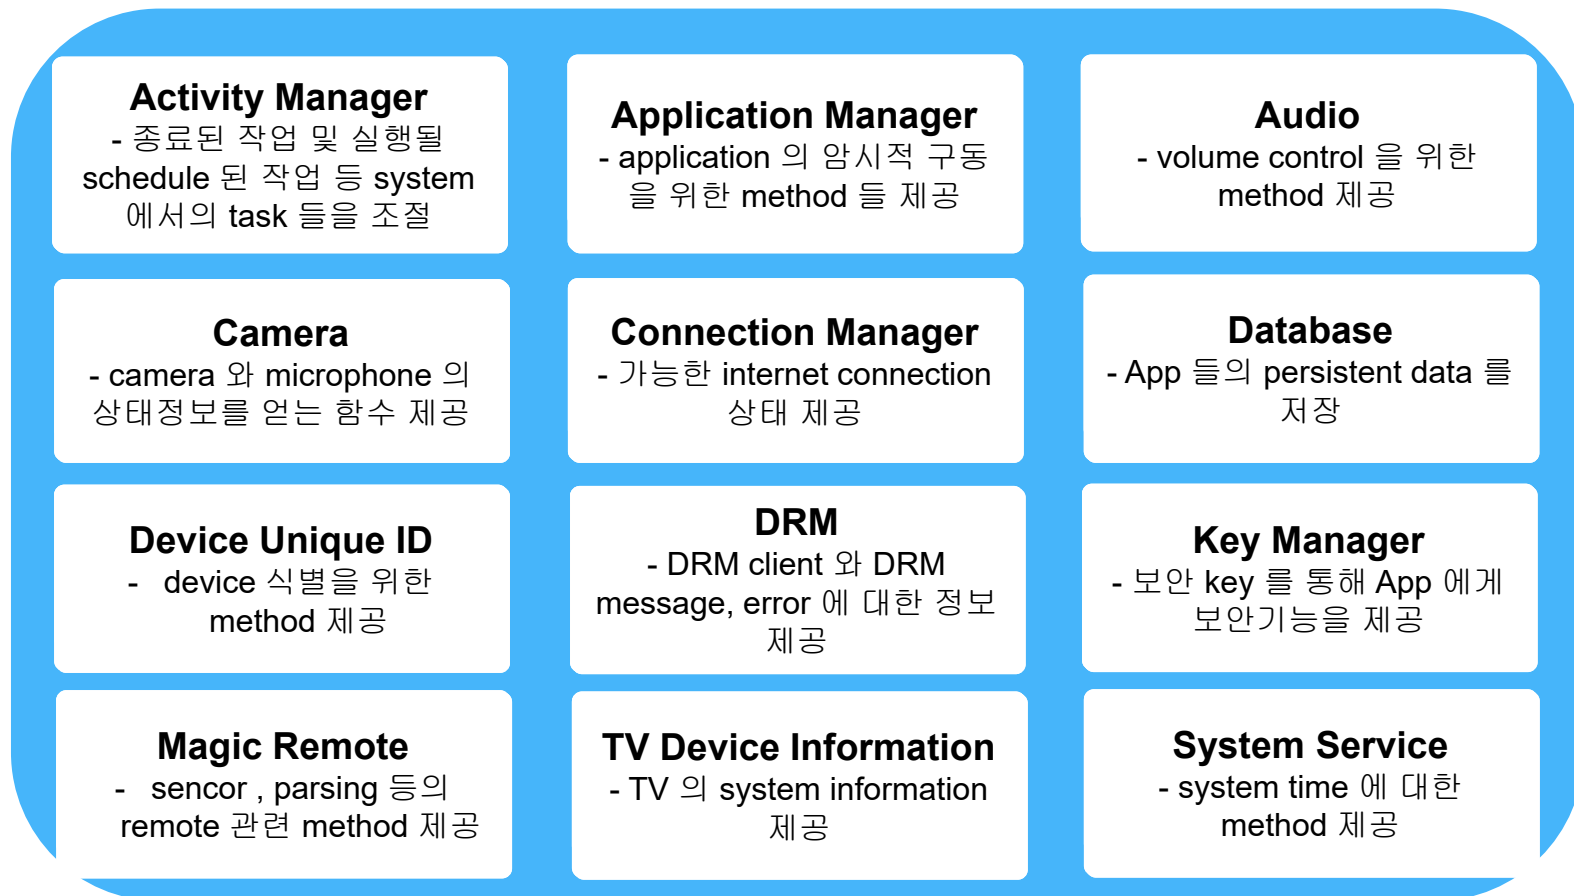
Activity Manager
- 종료된 작업 및 실행될 schedule 된 작업 등 system 에서의 task 들을 조절

Application Manager
- application 의 암시적 구동을 위한 method 들 제공

Audio
- volume control 을 위한 method 제공

Camera
- camera 와 microphone 의 상태정보를 얻는 함수 제공

Connection Manager
- 가능한 internet connection 상태 제공

Database
- App 들의 persistent data 를 저장

Device Unique ID
- device 식별을 위한 method 제공

DRM
- DRM client 와 DRM message, error 에 대한 정보 제공

Key Manager
- 보안 key 를 통해 App 에게 보안기능을 제공

Magic Remote
- sencor , parsing 등의 remote 관련 method 제공

TV Device Information
- TV 의 system information 제공

System Service
- system time 에 대한 method 제공